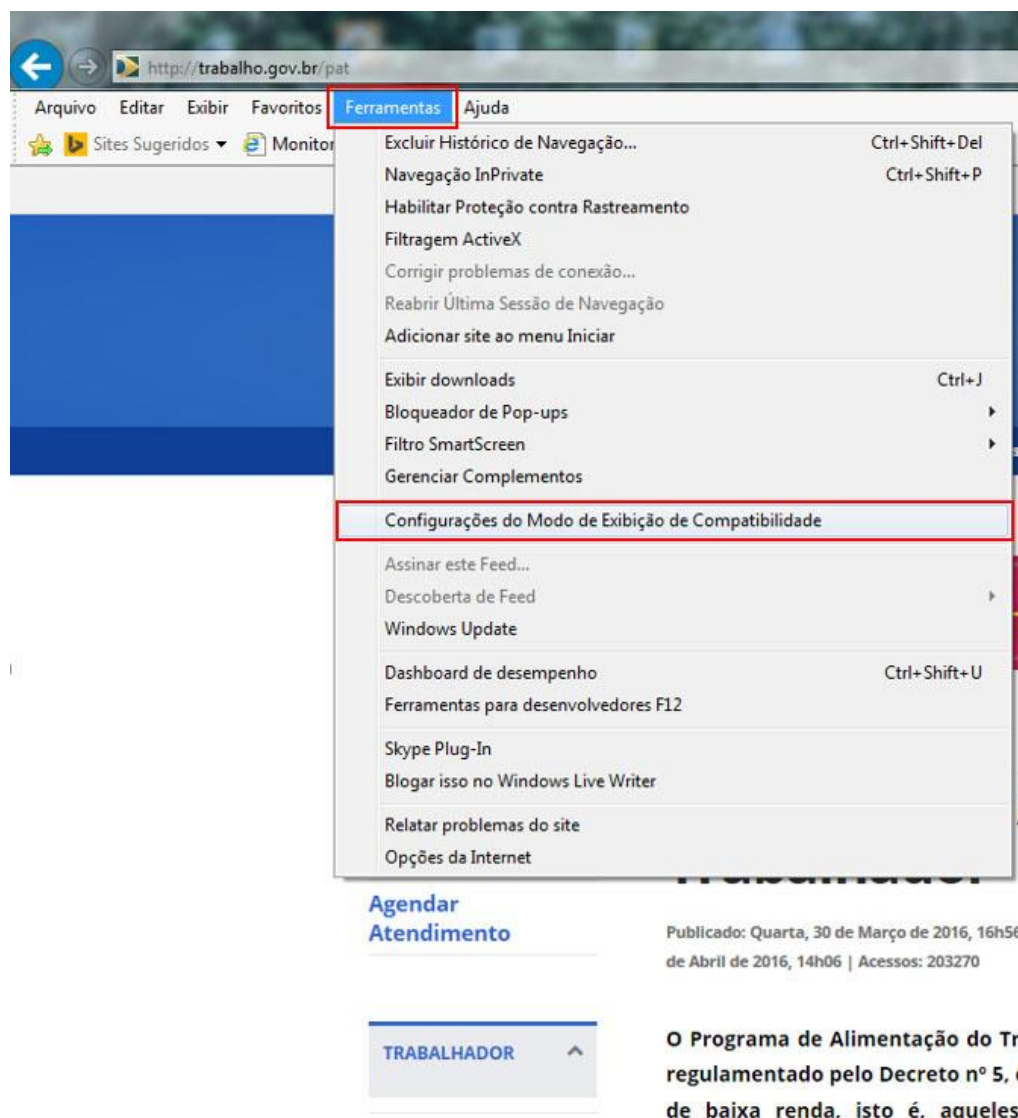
http://trabalho.gov.br/pat

Arquivo Editar Exibir Favoritos Ferramentas Ajuda

Sites Sugeridos ▾ Monitor

Excluir Histórico de Navegação... Ctrl+Shift+Del
Navegação InPrivate Ctrl+Shift+P
Habilitar Proteção contra Rastreamento
Filtragem ActiveX
Corrigir problemas de conexão...
Reabrir Última Sessão de Navegação
Adicionar site ao menu Iniciar
Exibir downloads Ctrl+J
Bloqueador de Pop-ups
Filtro SmartScreen
Gerenciar Complementos
Configurações do Modo de Exibição de Compatibilidade
Assinar este Feed...
Descoberta de Feed
Windows Update
Dashboard de desempenho Ctrl+Shift+U
Ferramentas para desenvolvedores F12
Skype Plug-In
Blogar isso no Windows Live Writer
Relatar problemas do site
Opções da Internet

Agendar Atendimento

TRABALHADOR

Trabalhador

Publicado: Quarta, 30 de Março de 2016, 16h5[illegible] de Abril de 2016, 14h06 | Acessos: 203270

O Programa de Alimentação do Tr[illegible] regulamentado pelo Decreto nº 5, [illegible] de baixa renda, isto é, aqueles